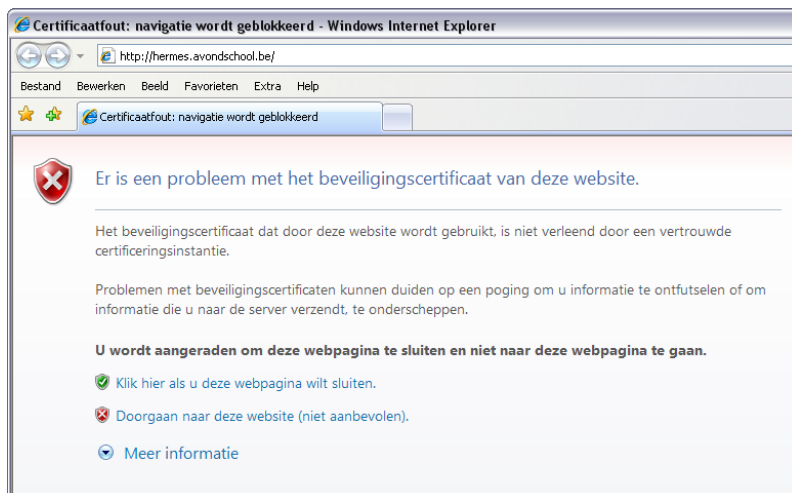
Certificaatfout: navigatie wordt geblokkeerd - Windows Internet Explorer

http://hermes.avondschool.be/

Bestand Bewerken Beeld Favorieten Extra Help

Certificaatfout: navigatie wordt geblokkeerd

Er is een probleem met het beveiligingscertificaat van deze website.

Het beveiligingscertificaat dat door deze website wordt gebruikt, is niet verleend door een vertrouwde certificeringsinstantie.

Problemen met beveiligingscertificaten kunnen duiden op een poging om u informatie te ontfutselen of om informatie die u naar de server verzendt, te onderscheppen.

U wordt aangeraden om deze webpagina te sluiten en niet naar deze webpagina te gaan.

Klik hier als u deze webpagina wilt sluiten.

Doorgaan naar deze website (niet aanbevolen).

Meer informatie